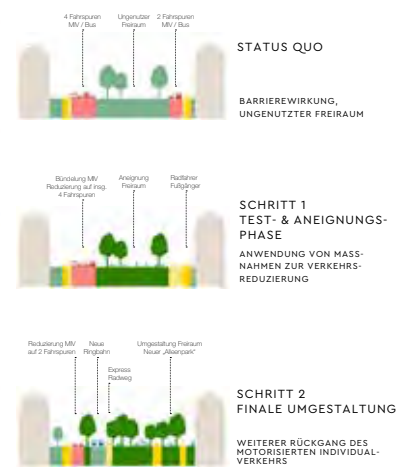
4 Fahrspuren MIV / Bus

Ungenutzer Freiraum

2 Fahrspuren MIV / Bus

STATUS QUO

BARRIEREWIRKUNG, UNGENUTZTER FREIRAUM

Bündelung MIV Reduzierung auf insg. 4 Fahrspuren

Aneignung Freiraum

Radfahrer Fußgänger

SCHRITT 1
TEST- & ANEIGNUNGSPHASE

ANWENDUNG VON MASSNAHMEN ZUR VERKEHRSREDUZIERUNG

Reduzierung MIV auf 2 Fahrspuren

Neue Ringbahn

Express Radweg

Umgestaltung Freiraum Neuer „Alleenpark"

SCHRITT 2
FINALE UMGESTALTUNG

WEITERER RÜCKGANG DES MOTORISIERTEN INDIVIDUALVERKEHRS